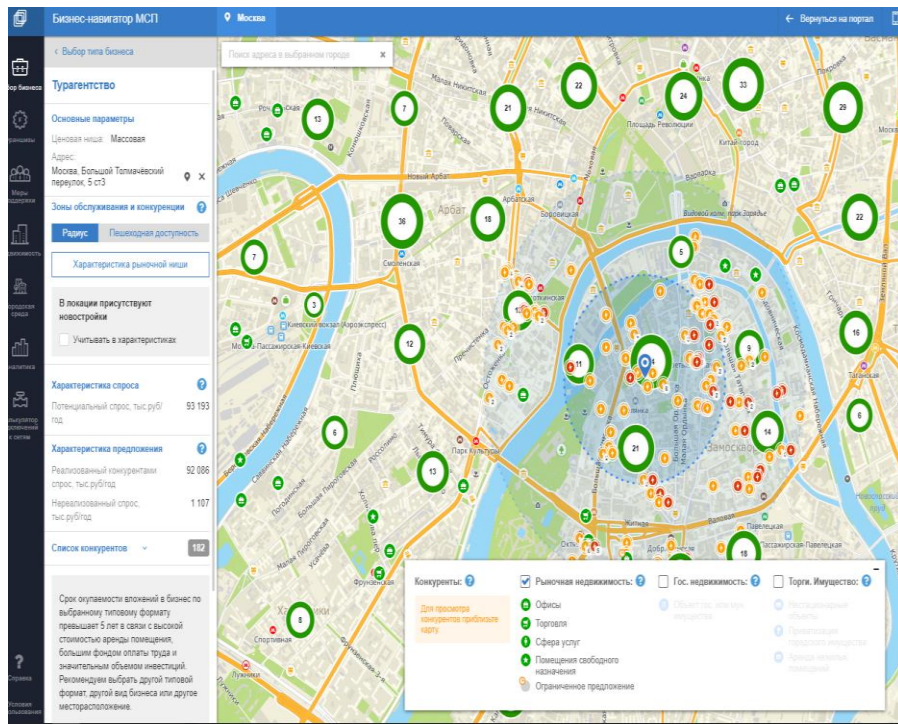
Бизнес-навигатор МСП
Москва
← Вернуться на портал

ор бизнеса
раншизы
Меры поддержки
вижимость
Городская среда
налитика
ькулятор вложений к сети
?
Сервисы
Условия пользования

‹ Выбор типа бизнеса

Турагентство

Основные параметры
Ценовая ниша: Массовая
Адрес:
Москва, Большой Толмачёвский переулок, 5 ст3

Зоны обслуживания и конкуренции ?
Радиус | Пешеходная доступность

Характеристика рыночной ниши

В локации присутствуют новостройки
Учитывать в характеристиках

Характеристика спроса ?
Потенциальный спрос, тыс.руб/год 93 193

Характеристика предложения ?
Реализованный конкурентами спрос, тыс.руб/год 92 086
Нереализованный спрос, тыс.руб/год 1 107

Список конкурентов 182

Срок окупаемости вложений в бизнес по выбранному типовому формату превышает 5 лет в связи с высокой стоимостью аренды помещения, большим фондом оплаты труда и значительным объемом инвестиций. Рекомендуем выбрать другой типовой формат, другой вид бизнеса или другое месторасположение.

Поиск адреса в выбранном городе ×

Малая Никитская
Площадь Революции
Китай-город
Покровка
Арбат
Арбатская
Боровицкая
Смоленская
Новый Арбат
Киевская
Киевский вокзал (Аэроэкспресс)
Москва-Пассажирская-Киевская
Парк Культуры
Замоскворечье
Таганская
Павелецкая
Житная
Фрунзенская
Спортивная
Лужники

13 7 21 22 24 33 29 36 18 22 7 5 3 12 11 9 16 6 21 14 6 13 18 8

Конкуренты: ?
Для просмотра конкурентов приблизьте карту.
Рыночная недвижимость: ?
Офисы
Торговля
Сфера услуг
Помещения свободного назначения
Ограниченное предложение
Гос. недвижимость: ?
Объекты, сдаваемые в аренду
Торги. Имущество: ?
Нестационарные объекты
Приватизация городского имущества
Аренда нежилых помещений